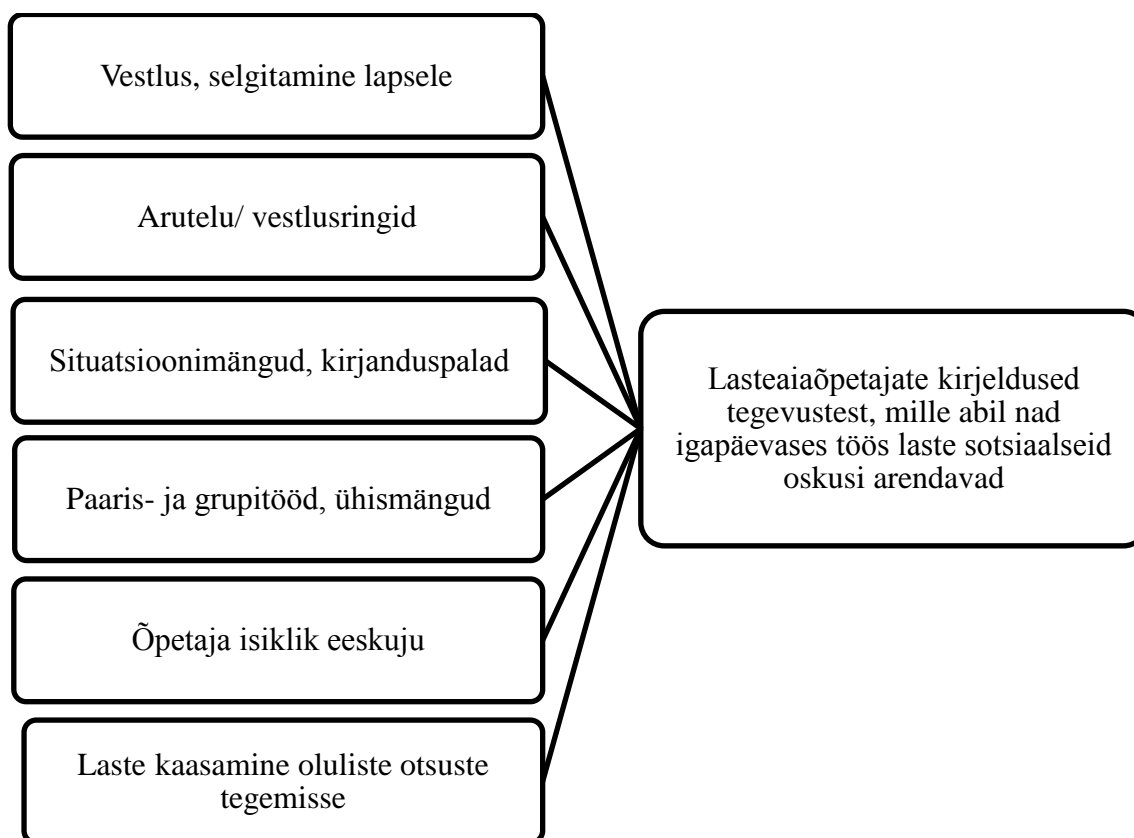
Vestlus, selgitamine lapsele

Arutelu/ vestlusringid

Situatsioonimängud, kirjanduspalad

Paaris- ja grupitööd, ühismängud

Õpetaja isiklik eeskuju

Laste kaasamine oluliste otsuste tegemisse

Lasteaiaõpetajate kirjeldused tegevustest, mille abil nad igapäevases töös laste sotsiaalseid oskusi arendavad